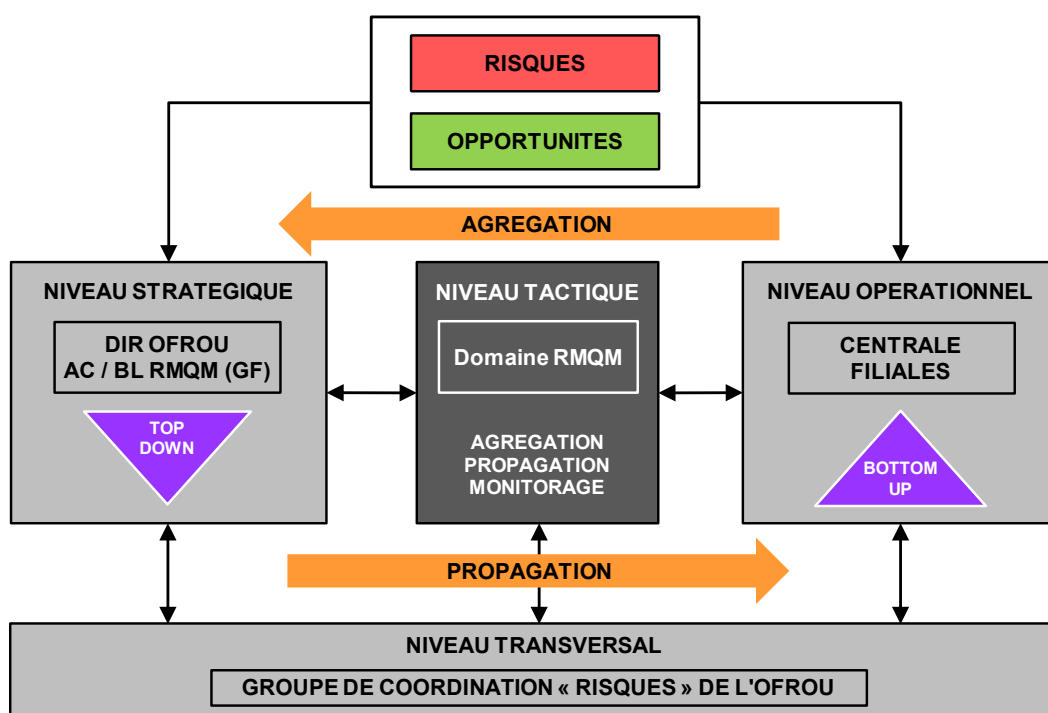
RISQUES

OPPORTUNITES

AGREGATION

NIVEAU STRATEGIQUE

DIR OFROU
AC / BL RMQM (GF)

TOP DOWN

NIVEAU TACTIQUE

Domaine RMQM

AGREGATION
PROPAGATION
MONITORAGE

NIVEAU OPERATIONNEL

CENTRALE
FILIALES

BOTTOM UP

PROPAGATION

NIVEAU TRANSVERSAL

GROUPE DE COORDINATION « RISQUES » DE L'OFROU